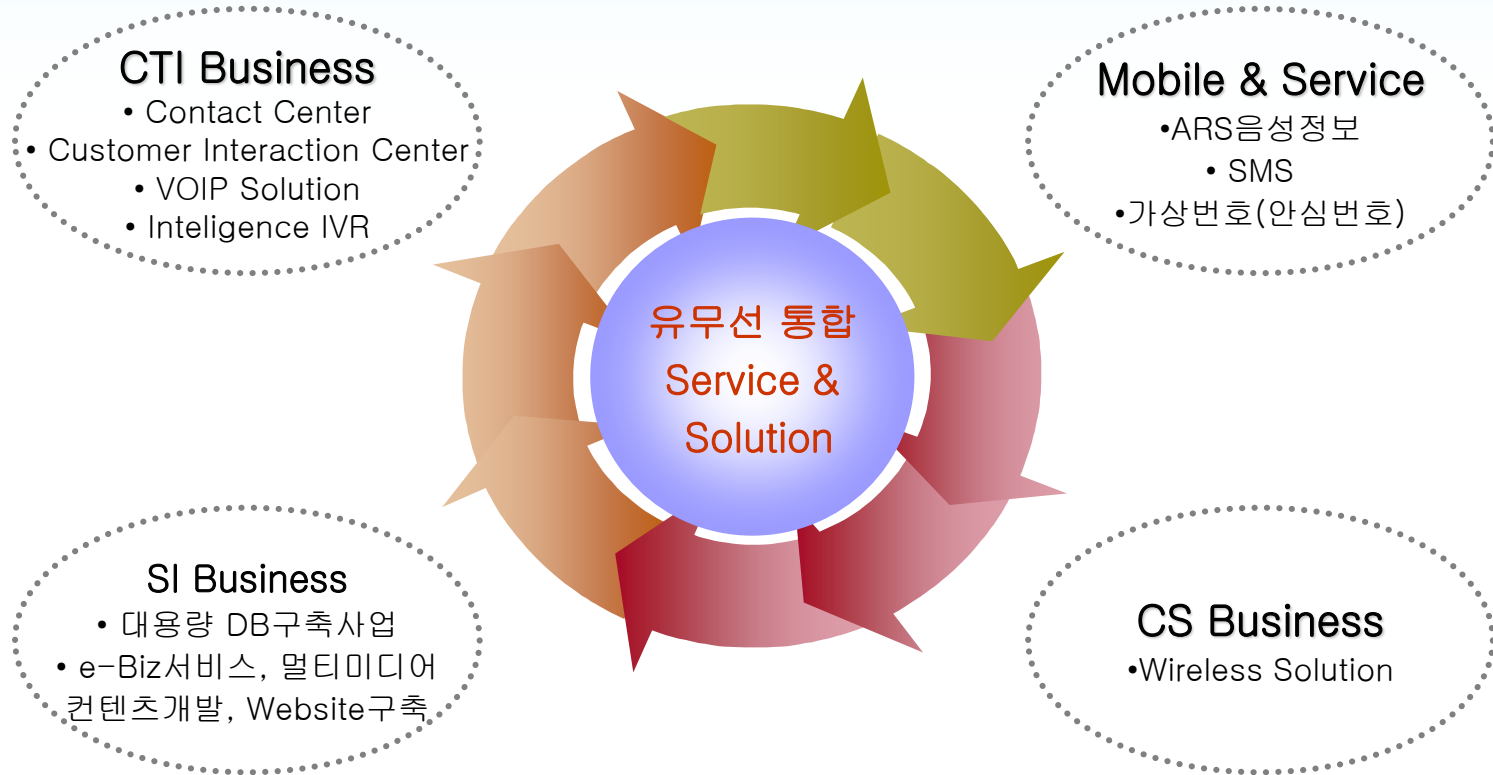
CTI Business
• Contact Center
• Customer Interaction Center
• VOIP Solution
• Inteligence IVR

Mobile & Service
•ARS음성정보
• SMS
•가상번호(안심번호)

유무선 통합
Service &
Solution

SI Business
• 대용량 DB구축사업
• e-Biz서비스, 멀티미디어 컨텐츠개발, Website구축

CS Business
•Wireless Solution